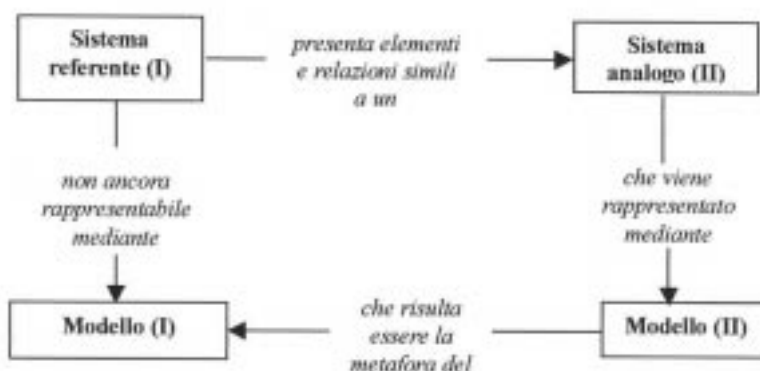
Sistema referente (I)

presenta elementi e relazioni simili a un

Sistema analogo (II)

non ancora rappresentabile mediante

che viene rappresentato mediante

Modello (I)

che risulta essere la metafora del

Modello (II)